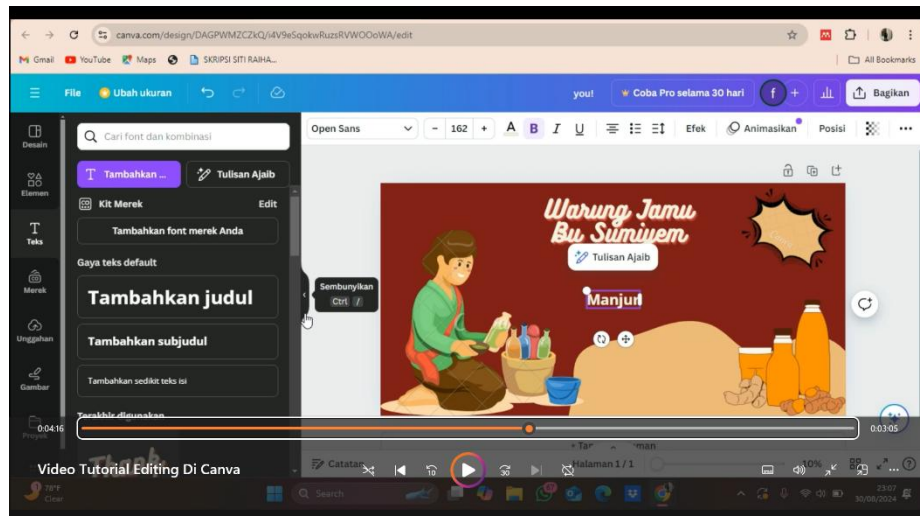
canva.com/design/DAGPWMZCZkQ/i4V9eSqokwRuzsRVWOOoWA/edit

Gmail YouTube Maps SKRIPSI SITI RAIHA...

All Bookmarks

File Ubah ukuran

you! Coba Pro selama 30 hari f Bagikan

Desain
Elemen
Teks
Merek
Unggahan
Gambar
Proyek

Cari font dan kombinasi

Tambahkan ... Tulisan Ajaib

Kit Merek Edit

Tambahkan font merek Anda

Gaya teks default

Tambahkan judul

Tambahkan subjudul

Tambahkan sedikit teks isi

Terakhir digunakan

Open Sans 162 A B I U Efek Animasikan Posisi

Sembunyikan Ctrl /

Warung Jamu Bu Sumiyem

Tulisan Ajaib

Manjur

0:04:16 0:03:05

Video Tutorial Editing Di Canva

Catatan Halaman 1 / 1 10%

78°F Cerah

Search

23:07 30/06/2024